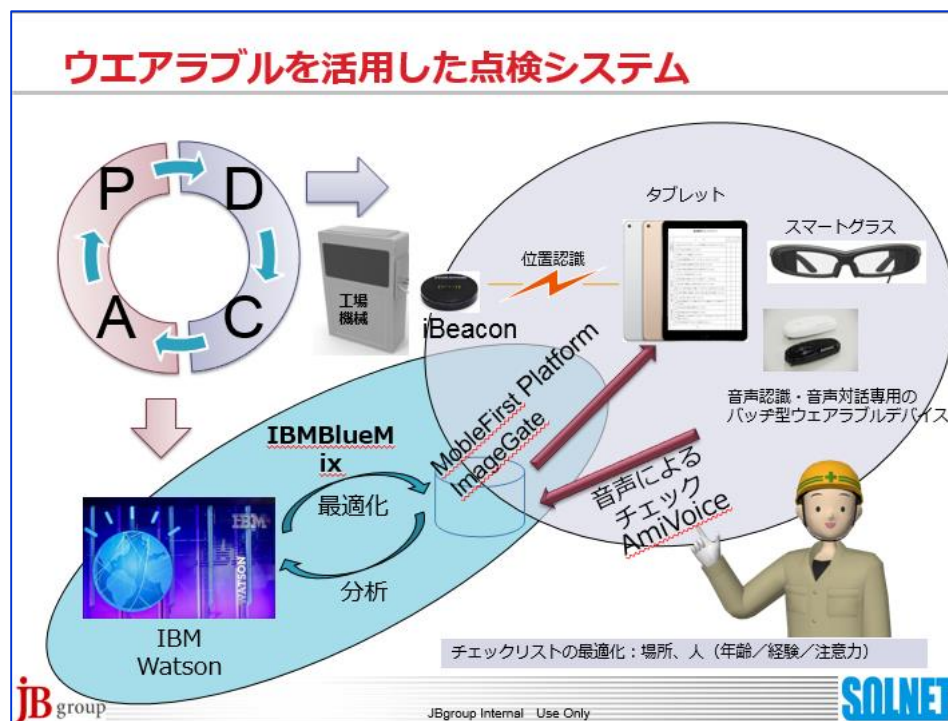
ウエアラブルを活用した点検システム

P
D
C
A

工場機械

iBeacon

位置認識

タブレット

スマートグラス

音声認識・音声対話専用のバッヂ型ウェアラブルデバイス

MobleFirst Platform
ImageGate

IBMBlueMix

最適化

分析

IBM
WATSON

IBM Watson

音声による
チェック
AmiVoice

チェックリストの最適化：場所、人（年齢／経験／注意力）

JB group

JBgroup Internal Use Only

SOLNET